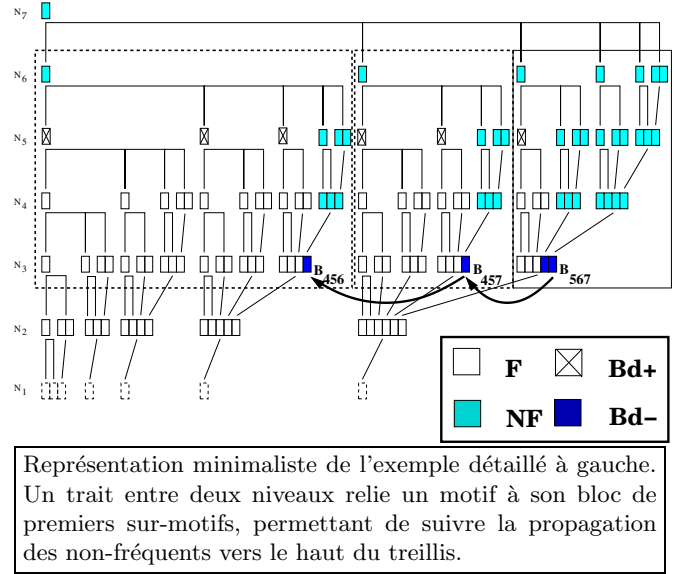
$N_7$

$N_6$

$N_5$

$N_4$

$N_3$

$B_{456}$

$B_{457}$

$B_{567}$

$N_2$

$N_1$

F

Bd+

NF

Bd–

Représentation minimaliste de l'exemple détaillé à gauche. Un trait entre deux niveaux relie un motif à son bloc de premiers sur-motifs, permettant de suivre la propagation des non-fréquents vers le haut du treillis.